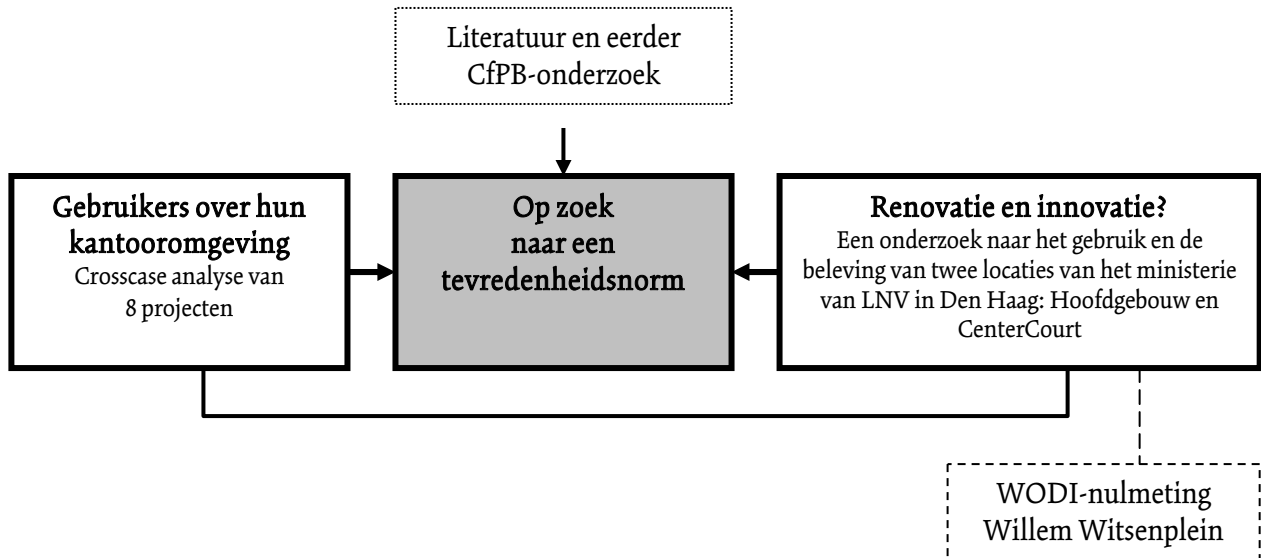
Literatuur en eerder CfPB-onderzoek

Gebruikers over hun kantooromgeving
Crosscase analyse van 8 projecten

Op zoek naar een tevredenheidsnorm

Renovatie en innovatie?
Een onderzoek naar het gebruik en de beleving van twee locaties van het ministerie van LNV in Den Haag: Hoofdgebouw en CenterCourt

WODI-nulmeting Willem Witsenplein